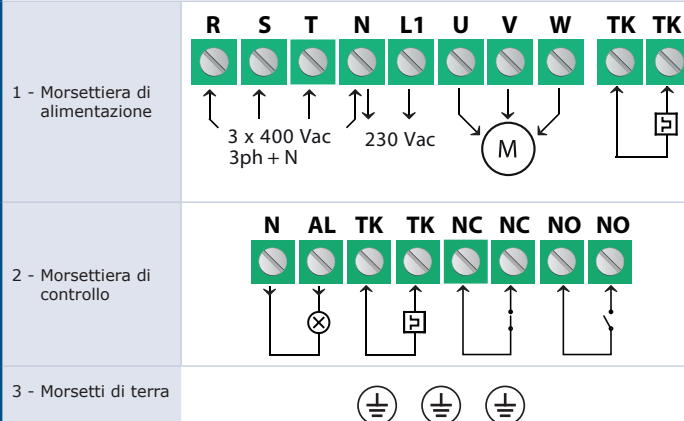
| | |
|---|---|
| 1 - Morsettiera di alimentazione | R S T N L1 U V W TK TK<br>3 x 400 Vac 3ph + N<br>230 Vac<br>M |
| 2 - Morsettiera di controllo | N AL TK TK NC NC NO NO |
| 3 - Morsetti di terra | |